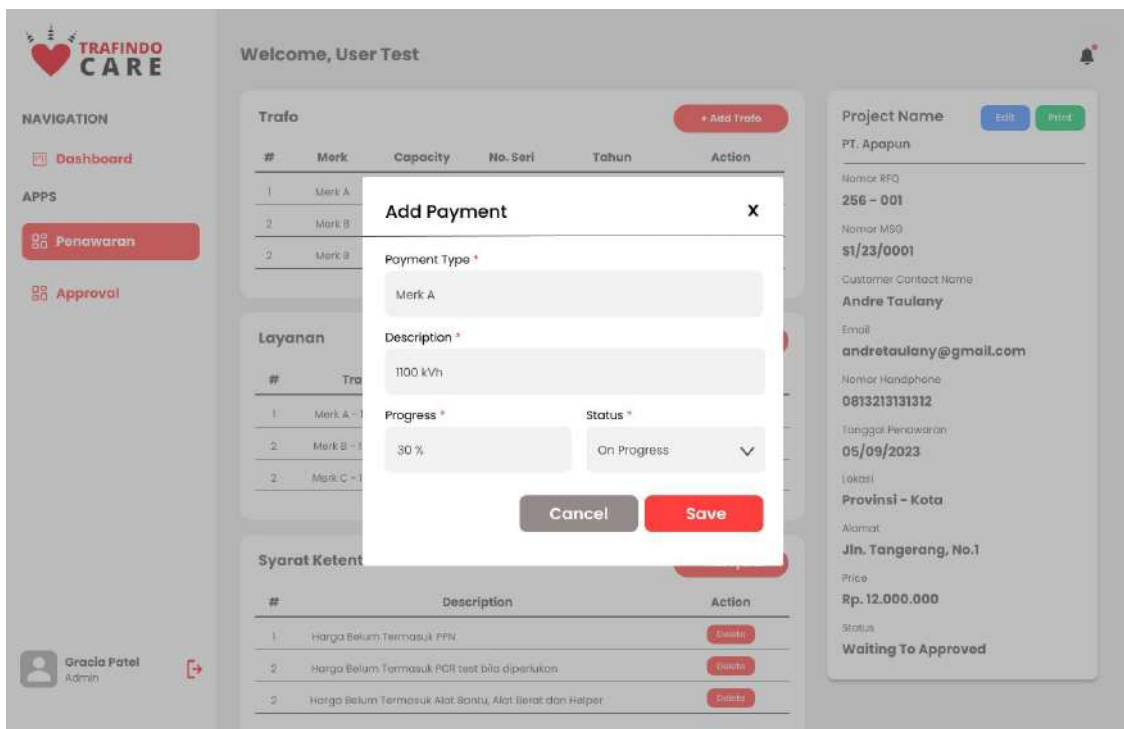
TRAFINDO CARE

NAVIGATION

Dashboard

APPS

Penawaran

Approval

Gracia Patel
Admin

Welcome, User Test

Trafo

+ Add Trafo

| # | Merk | Capacity | No. Seri | Tahun | Action |
|---|---|---|---|---|---|
| 1 | Merk A | | | | |
| 2 | Merk B | | | | |
| 2 | Merk B | | | | |

Layanan

| # | Tra |
|---|---|
| 1 | Merk A - |
| 2 | Merk B - |
| 2 | Merk C - |

Syarat Ketent

| # | Description | Action |
|---|---|---|
| 1 | Harga Belum Termasuk PPN | Delete |
| 2 | Harga Belum Termasuk PCR test bila diperlukan | Delete |
| 2 | Harga Belum Termasuk Alat Bantu, Alat Berat dan Helper | Delete |

Add Payment
X

Payment Type *
Merk A

Description *
1100 kVh

Progress *
30 %

Status *
On Progress

Cancel
Save

Project Name
Edit
Print
PT. Apapun

Nomor RFQ
256 - 001

Nomor MSO
S1/23/0001

Customer Contact Name
Andre Taulany

Email
andretaulany@gmail.com

Nomor Handphone
0813213131312

Tanggal Penawaran
05/09/2023

Lokasi
Provinsi - Kota

Alamat
Jln. Tangerang, No.1

Price
Rp. 12.000.000

Status
Waiting To Approved